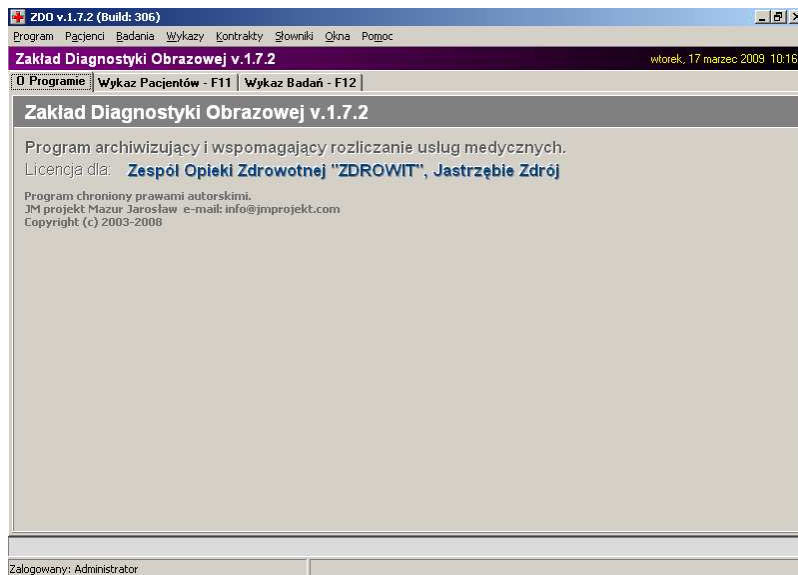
ZDO v.1.7.2 (Build: 306)

Program Pacjenci Badania Wykazy Kontrakty Słowniki Okna Pomoc

Zakład Diagnostyki Obrazowej v.1.7.2

wtorek, 17 marzec 2009 10:16

O Programie | Wykaz Pacjentów - F11 | Wykaz Badań - F12

Zakład Diagnostyki Obrazowej v.1.7.2

Program archiwizujący i wspomagający rozliczanie usług medycznych.

Licencja dla: Zespół Opieki Zdrowotnej "ZDROWIT", Jastrzębie Zdrój

Program chroniony prawami autorskimi.
JM projekt Mazur Jarosław e-mail: info@jmprojekt.com
Copyright (c) 2003-2008

Zalogowany: Administrator